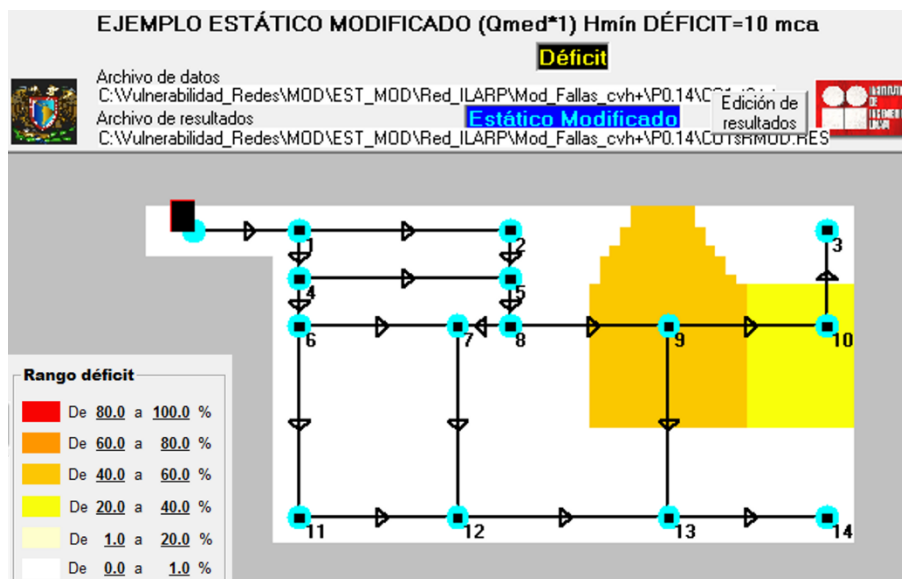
EJEMPLO ESTÁTICO MODIFICADO (Qmed*1) Hmín DÉFICIT=10 mca

Déficit

Archivo de datos
C:\Vulnerabilidad_Redes\MOD\EST_MOD\Red_ILARP\Mod_Fallas_cvh+\P0.14\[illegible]

Edición de resultados

Archivo de resultados
Estático Modificado
C:\Vulnerabilidad_Redes\MOD\EST_MOD\Red_ILARP\Mod_Fallas_cvh+\P0.14\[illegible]RMOD.RES

1
2
3
4
5
6
7
8
9
10
11
12
13
14

Rango déficit

| De | 80.0 | a | 100.0 | % |
|---|---|---|---|---|
| De | 60.0 | a | 80.0 | % |
| De | 40.0 | a | 60.0 | % |
| De | 20.0 | a | 40.0 | % |
| De | 1.0 | a | 20.0 | % |
| De | 0.0 | a | 1.0 | % |